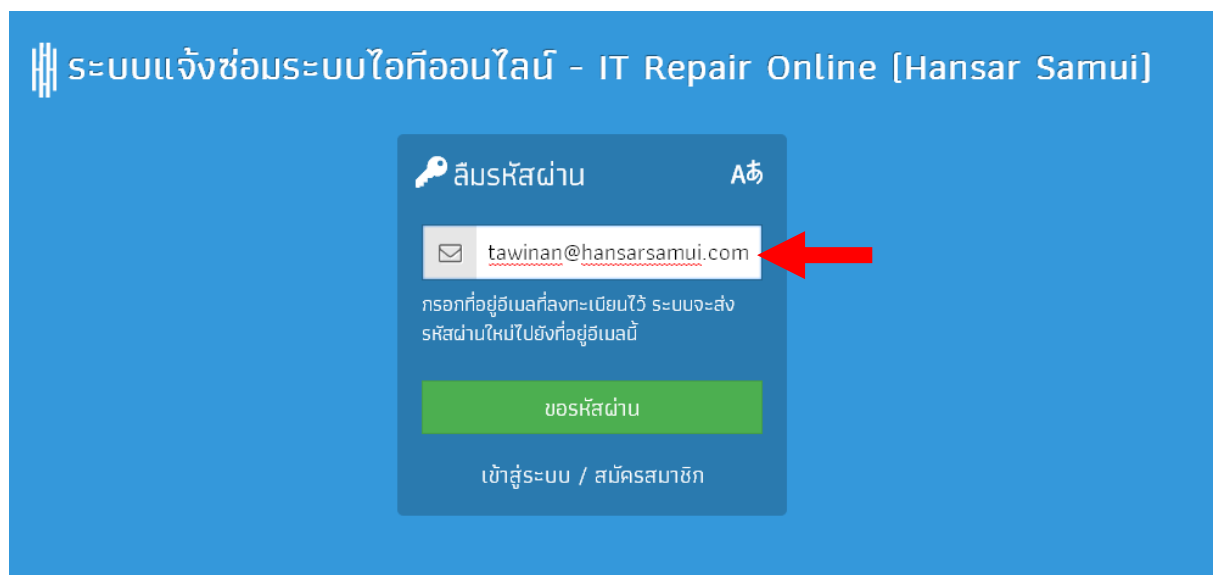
ระบบแจ้งซ่อมระบบไอทีออนไลน์ - IT Repair Online [Hansar Samui]

ลืมรหัสผ่าน

Aあ

tawinan@hansarsamui.com

กรอกที่อยู่อีเมลที่ลงทะเบียนไว้ ระบบจะส่งรหัสผ่านใหม่ไปยังที่อยู่อีเมลนี้

ขอรหัสผ่าน

เข้าสู่ระบบ / สมัครสมาชิก